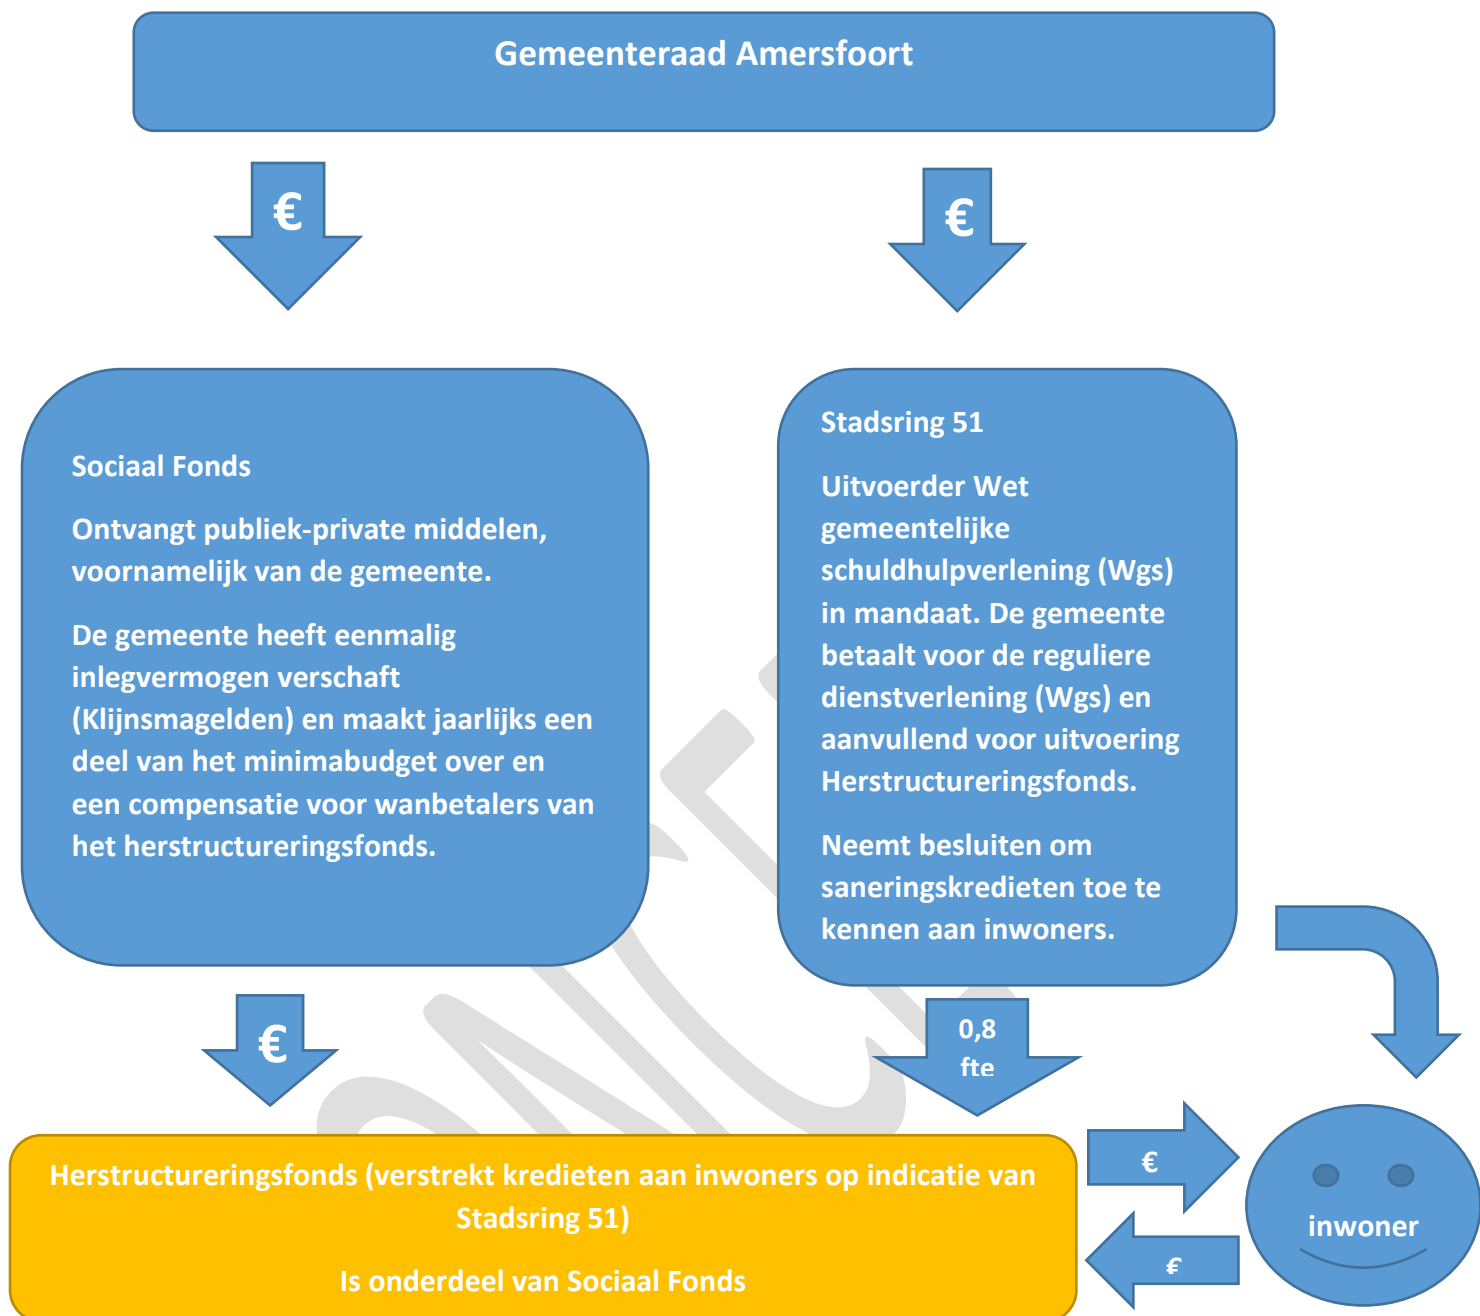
Gemeenteraad Amersfoort

€

€

Sociaal Fonds

Ontvangt publiek-private middelen, voornamelijk van de gemeente.

De gemeente heeft eenmalig inlegvermogen verschaft (Klijnsmagelden) en maakt jaarlijks een deel van het minimabudget over en een compensatie voor wanbetalers van het herstructureringsfonds.

Stadsring 51

Uitvoerder Wet gemeentelijke schuldhulpverlening (Wgs) in mandaat. De gemeente betaalt voor de reguliere dienstverlening (Wgs) en aanvullend voor uitvoering Herstructureringsfonds.

Neemt besluiten om saneringskredieten toe te kennen aan inwoners.

€

0,8 fte

€

€

inwoner

Herstructureringsfonds (verstrekt kredieten aan inwoners op indicatie van Stadsring 51)

Is onderdeel van Sociaal Fonds